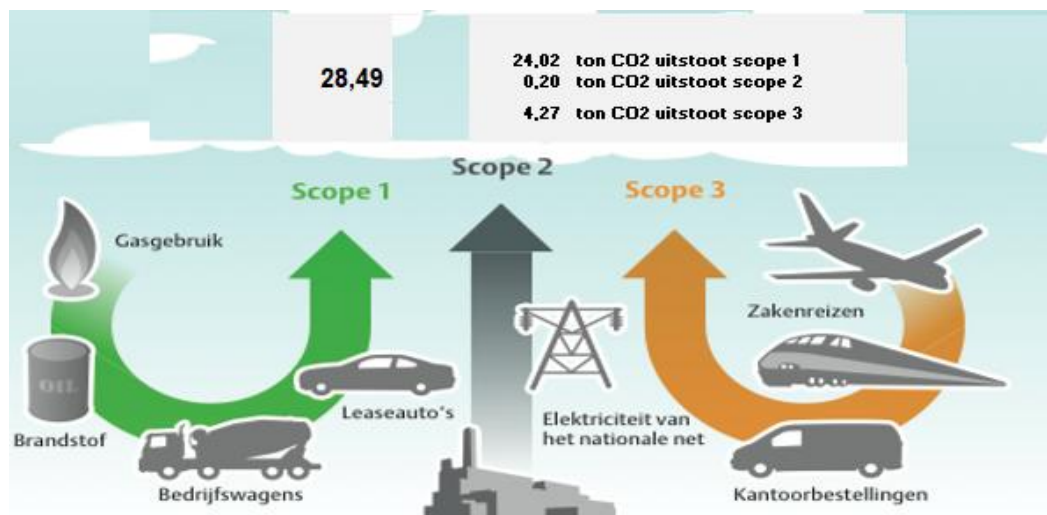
28,49

24,02 ton CO2 uitstoot scope 1
0,20 ton CO2 uitstoot scope 2
4,27 ton CO2 uitstoot scope 3

Scope 1

Scope 2

Scope 3

Gasgebruik

OIL

Brandstof

Bedrijfswagens

Leaseauto's

Elektriciteit van het nationale net

Zakenreizen

Kantoorbestellingen